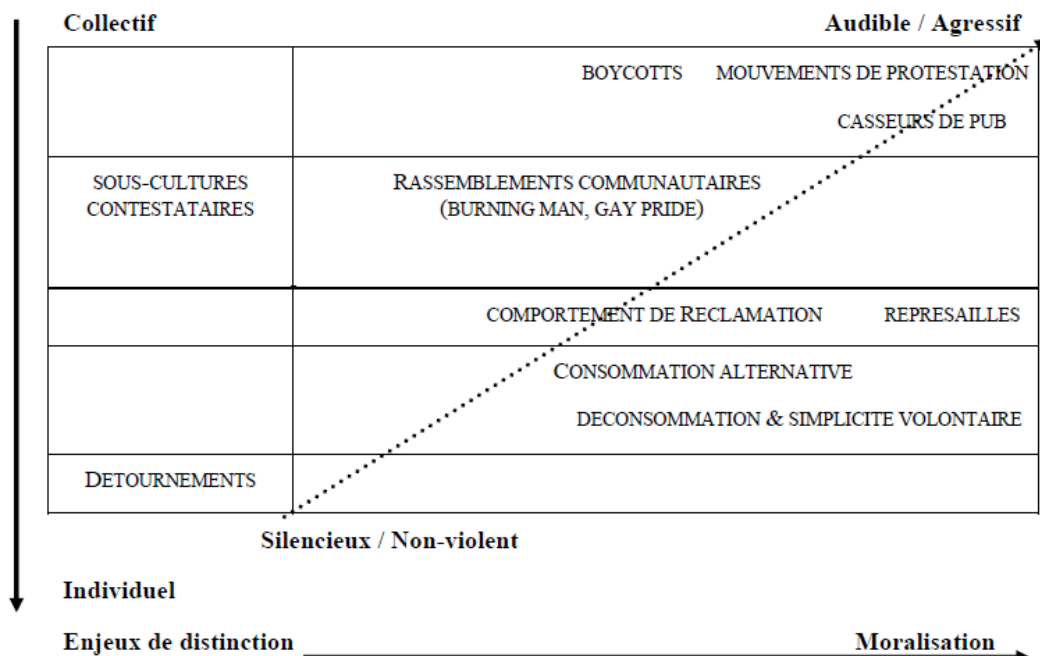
Collectif

Audible / Agressif

| | |
|---|---|
| | BOYCOTTS MOUVEMENTS DE PROTESTATION<br>CASSEURS DE PUB |
| SOUS-CULTURES CONTESTATAIRES | RASSEMBLEMENTS COMMUNAUTAIRES (BURNING MAN, GAY PRIDE) |
| | COMPORTEMENT DE RECLAMATION REPRESAILLES |
| | CONSOMMATION ALTERNATIVE<br>DECONSOMMATION & SIMPLICITE VOLONTAIRE |
| DETOURNEMENTS | |

Silencieux / Non-violent

Individuel

Enjeux de distinction

Moralisation